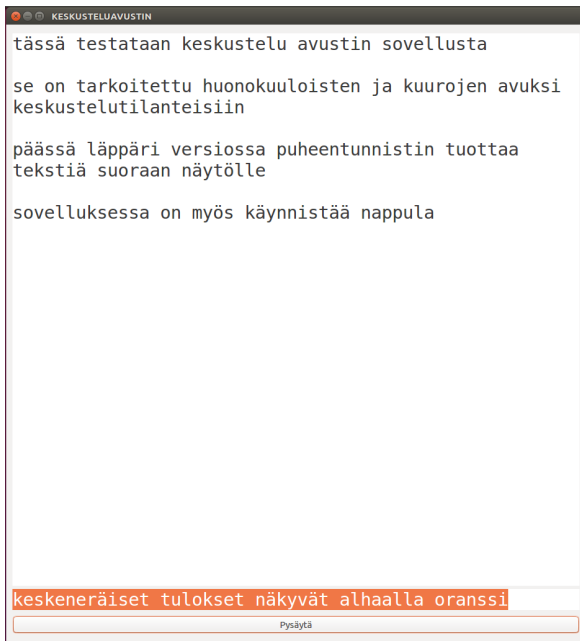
KESKUSTELUAVUSTIN

tässä testataan keskustelu avustin sovellusta

se on tarkoitettu huonokuuloisten ja kuurojen avuksi keskustelutilanteisiin

päässä läppäri versiossa puheentunnistin tuottaa tekstiä suoraan näytölle

sovelluksessa on myös käynnistää nappula

keskeneräiset tulokset näkyvät alhaalla oranssi

Pysäytä